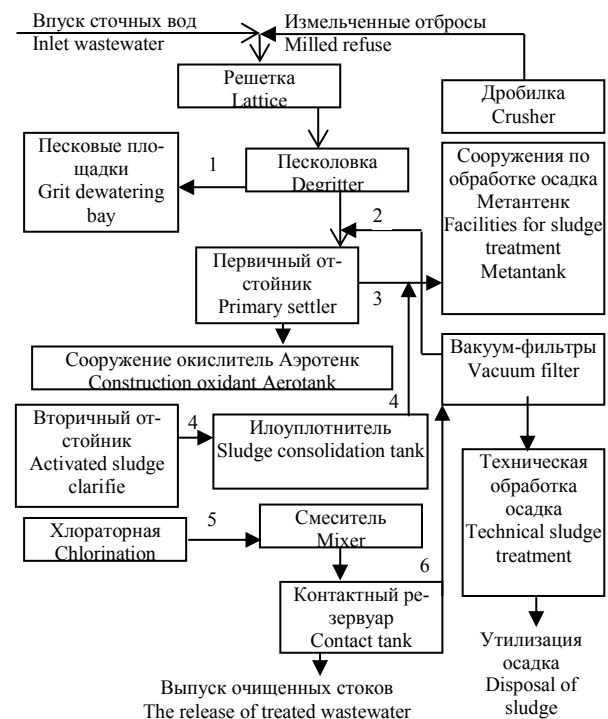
Впуск сточных вод
Inlet wastewater

Измельченные отбросы
Milled refuse

Решетка
Lattice

Дробилка
Crusher

Песковые площадки
Grit dewatering bay

1

Песколовка
Degritter

Сооружения по обработке осадка
Метантенк
Facilities for sludge treatment
Metantank

2

Первичный отстойник
Primary settler

3

Сооружение окислитель Аэротенк
Construction oxidant Aerotank

Вакуум-фильтры
Vacuum filter

Вторичный отстойник
Activated sludge clarifie

4

4

Илоуплотнитель
Sludge consolidation tank

Техническая обработка осадка
Technical sludge treatment

Хлораторная
Chlorination

5

Смеситель
Mixer

6

Контактный резервуар
Contact tank

Утилизация осадка
Disposal of sludge

Выпуск очищенных стоков
The release of treated wastewater